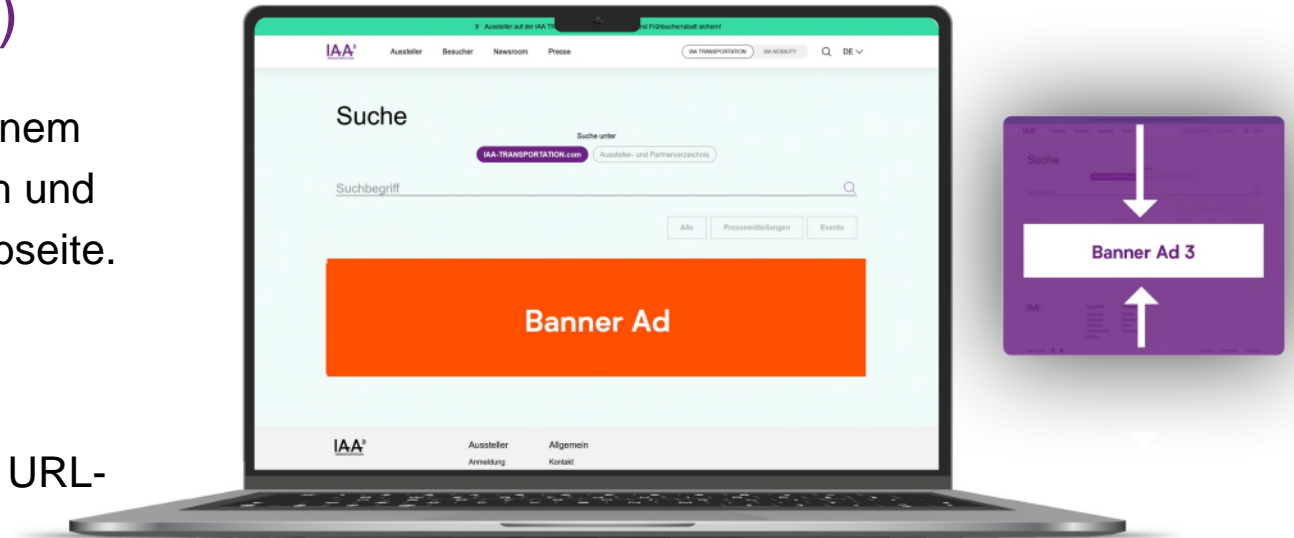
)

nem
n und
oseite.

URL-

> Aussteller auf der IAA T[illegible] Frühbucherrabatt sichern!

IAA

Aussteller Besucher Newsroom Presse

IAA TRANSPORTATION IAA MOBILITY DE

Suche

Suche unter

IAA-TRANSPORTATION.com Aussteller- und Partnerverzeichnis

Suchbegriff

Alle Pressemitteilungen Events

Banner Ad

IAA

Aussteller Allgemein
Anmeldung Kontakt

Suche

Banner Ad 3

IAA